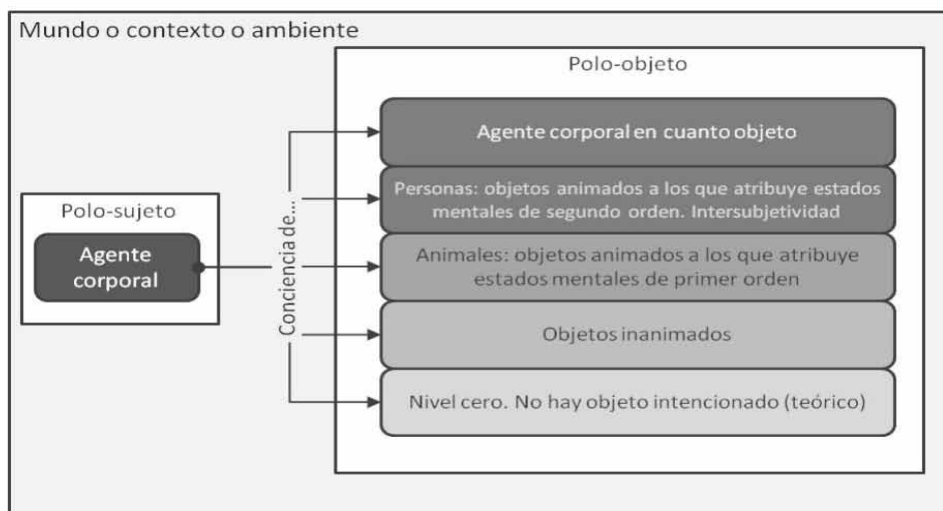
Mundo o contexto o ambiente

Polo-sujeto

Agente corporal

Conciencia de...

Polo-objeto

Agente corporal en cuanto objeto

Personas: objetos animados a los que atribuye estados mentales de segundo orden. Intersubjetividad

Animales: objetos animados a los que atribuye estados mentales de primer orden

Objetos inanimados

Nivel cero. No hay objeto intencionado (teórico)